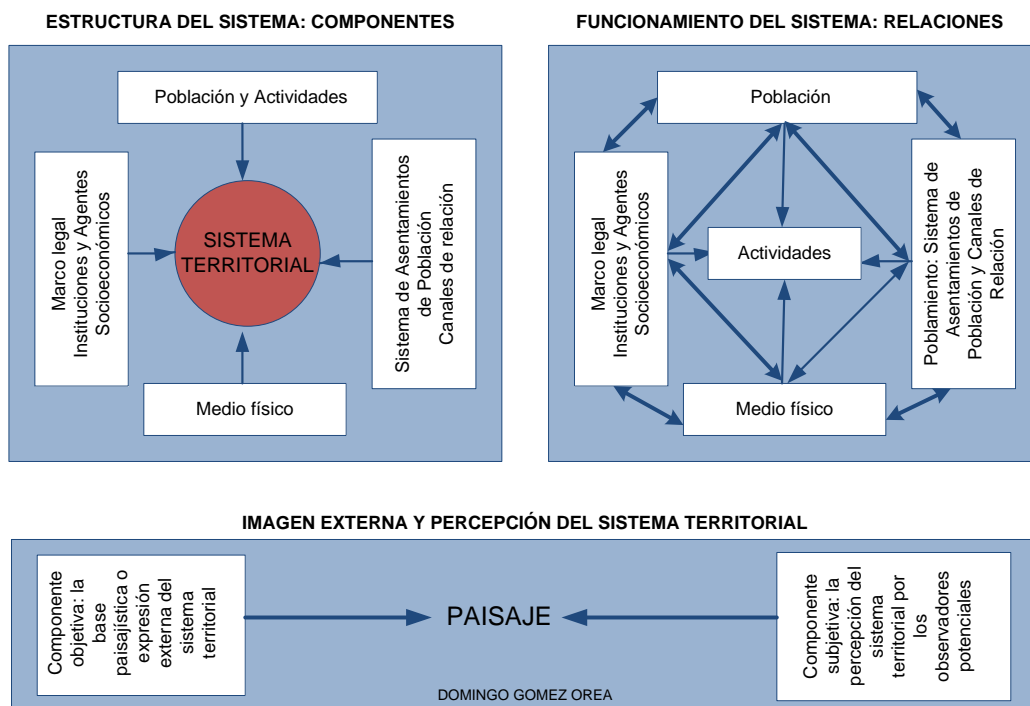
ESTRUCTURA DEL SISTEMA: COMPONENTES

Población y Actividades

Marco legal Instituciones y Agentes Socioeconómicos

SISTEMA TERRITORIAL

Sistema de Asentamientos de Población Canales de relación

Medio físico

FUNCIONAMIENTO DEL SISTEMA: RELACIONES

Población

Marco legal Instituciones y Agentes Socioeconómicos

Actividades

Poblamiento: Sistema de Asentamientos de Población y Canales de Relación

Medio físico

IMAGEN EXTERNA Y PERCEPCIÓN DEL SISTEMA TERRITORIAL

Componente objetiva: la base paisajística o expresión externa del sistema territorial

PAISAJE

Componente subjetiva: la percepción del sistema territorial por los observadores potenciales

DOMINGO GOMEZ OREA